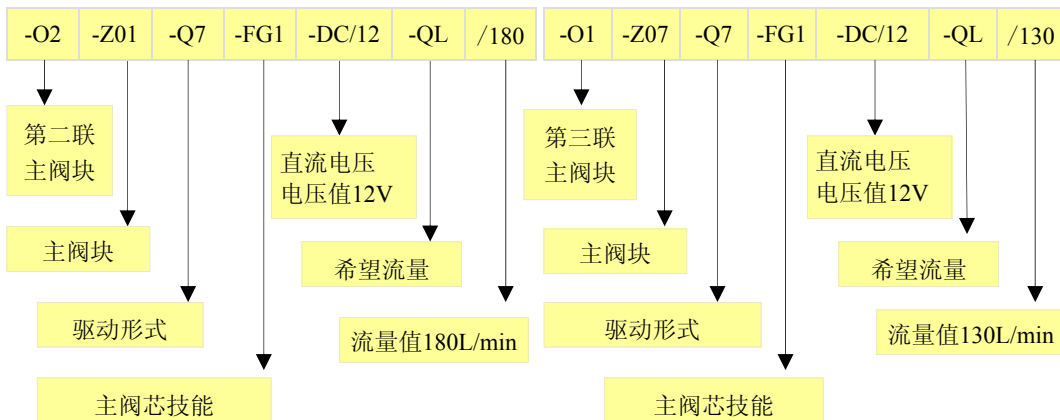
| -O2 | -Z01 | -Q7 | -FG1 | -DC/12 | -QL | /180 |
|---|---|---|---|---|---|---|

第二联主阀块

主阀块

驱动形式

主阀芯技能

直流电压电压值12V

希望流量

流量值180L/min

| -O1 | -Z07 | -Q7 | -FG1 | -DC/12 | -QL | /130 |
|---|---|---|---|---|---|---|

第三联主阀块

主阀块

驱动形式

主阀芯技能

直流电压电压值12V

希望流量

流量值130L/min